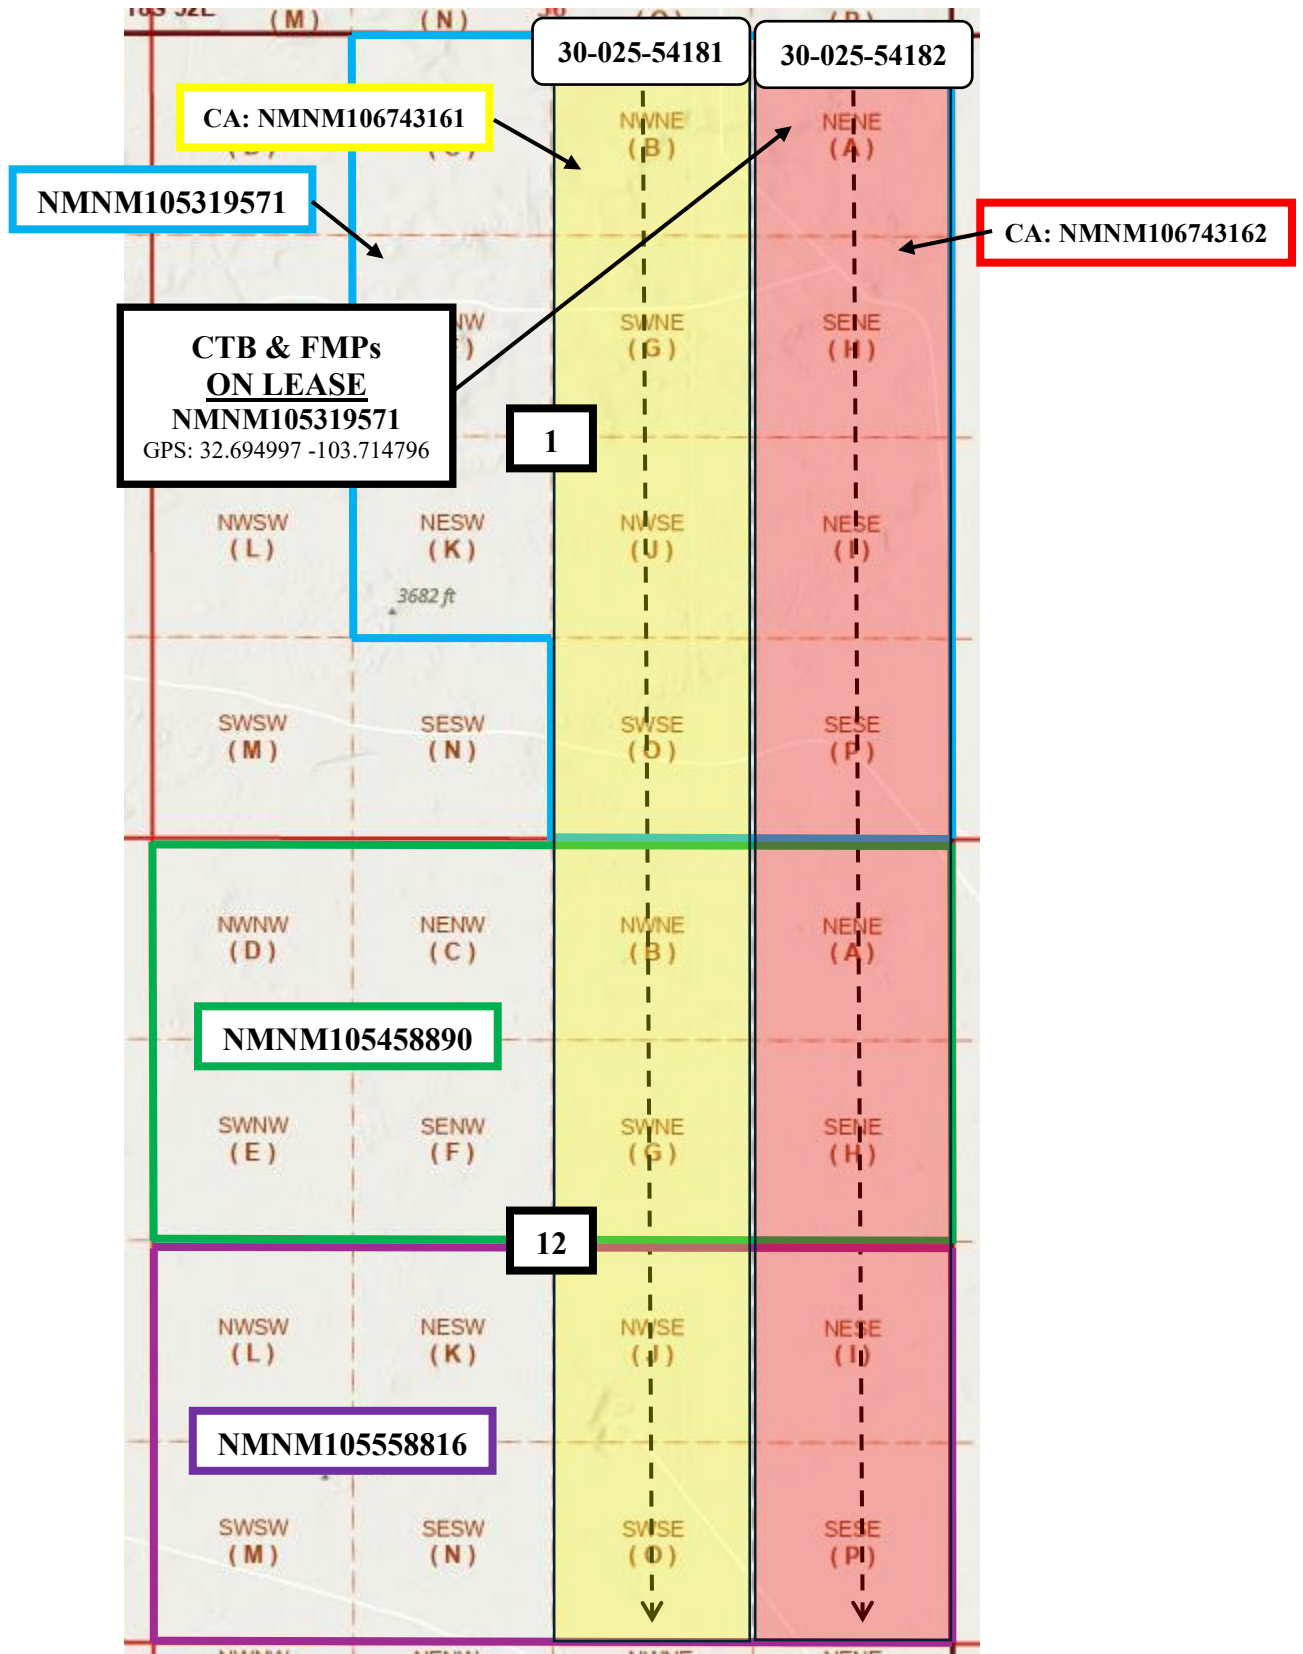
(M) (N)

30-025-54181

30-025-54182

CA: NMNM106743161

NMNM105319571

NWNE (B)

NENE (A)

CA: NMNM106743162

CTB & FMPs
ON LEASE
NMNM105319571
GPS: 32.694997 -103.714796

SWNE (G)

SENE (H)

1

NWSW (L)

NESW (K)

NWSE (J)

NESE (I)

3682 ft

SWSW (M)

SESW (N)

SWSE (O)

SESE (P)

NWNW (D)

NENW (C)

NWNE (B)

NENE (A)

NMNM105458890

SWNW (E)

SENW (F)

SWNE (G)

SENE (H)

12

NWSW (L)

NESW (K)

NWSE (J)

NESE (I)

NMNM105558816

SWSW (M)

SESW (N)

SWSE (O)

SESE (P)